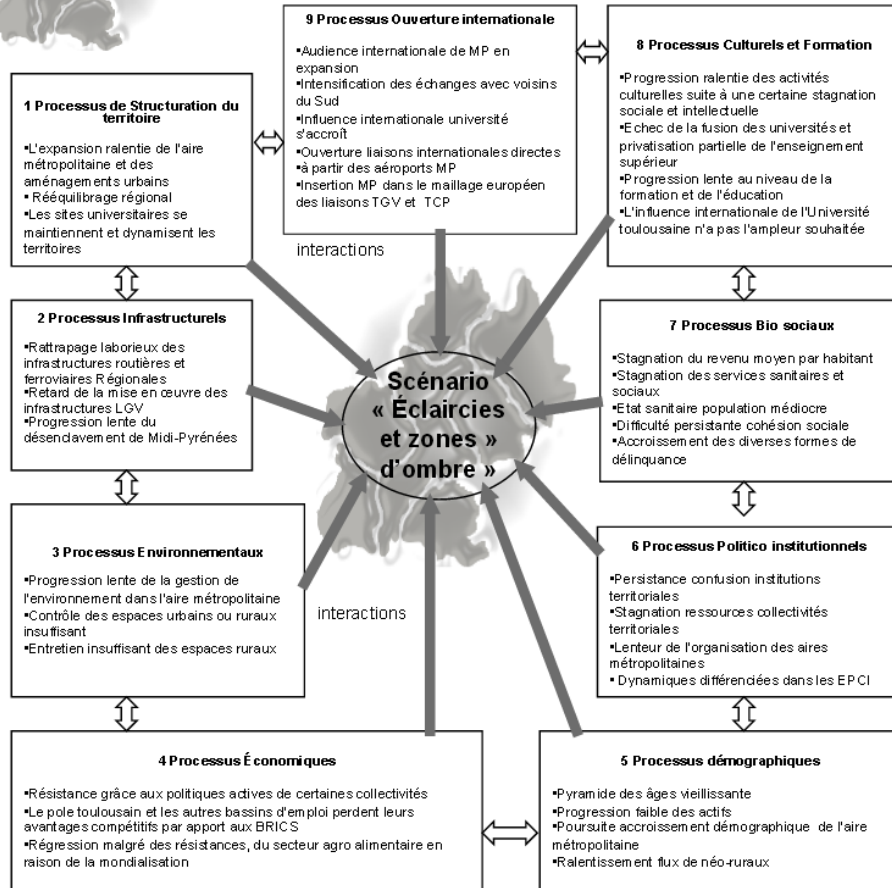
9 Processus Ouverture internationale

▪Audience internationale de MP en expansion
▪Intensification des échanges avec voisins du Sud
▪Influence internationale université s'accroît
▪Ouverture liaisons internationales directes
▪à partir des aéroports MP
▪Insertion MP dans le maillage européen des liaisons TGV et TCP

8 Processus Culturels et Formation

▪Progression ralentie des activités culturelles suite à une certaine stagnation sociale et intellectuelle
▪Echec de la fusion des universités et privatisation partielle de l'enseignement supérieur
▪Progression lente au niveau de la formation et de l'éducation
▪L'influence internationale de l'Université toulousaine n'a pas l'ampleur souhaitée

1 Processus de Structuration du territoire

▪L'expansion ralentie de l'aire métropolitaine et des aménagements urbains
▪ Rééquilibrage régional
▪Les sites universitaires se maintiennent et dynamisent les territoires

interactions

2 Processus Infrastructurels

▪Rattrapage laborieux des infrastructures routières et ferroviaires Régionales
▪Retard de la mise en œuvre des infrastructures LGV
▪Progression lente du désenclavement de Midi-Pyrénées

Scénario « Éclaircies et zones » d'ombre »

7 Processus Bio sociaux

▪Stagnation du revenu moyen par habitant
▪Stagnation des services sanitaires et sociaux
▪Etat sanitaire population médiocre
▪Difficulté persistante cohésion sociale
▪Accroissement des diverses formes de délinquance

3 Processus Environnementaux

▪Progression lente de la gestion de l'environnement dans l'aire métropolitaine
▪Contrôle des espaces urbains ou ruraux insuffisant
▪Entretien insuffisant des espaces ruraux

interactions

6 Processus Politico institutionnels

▪Persistance confusion institutions territoriales
▪Stagnation ressources collectivités territoriales
▪Lenteur de l'organisation des aires métropolitaines
▪ Dynamiques différenciées dans les EPCI

4 Processus Économiques

▪Résistance grâce aux politiques actives de certaines collectivités
▪Le pole toulousain et les autres bassins d'emploi perdent leurs avantages compétitifs par apport aux BRICS
▪Régression malgré des résistances, du secteur agro alimentaire en raison de la mondialisation

5 Processus démographiques

▪Pyramide des âges vieillissante
▪Progression faible des actifs
▪Poursuite accroissement démographique de l'aire métropolitaine
▪Ralentissement flux de néo-ruraux